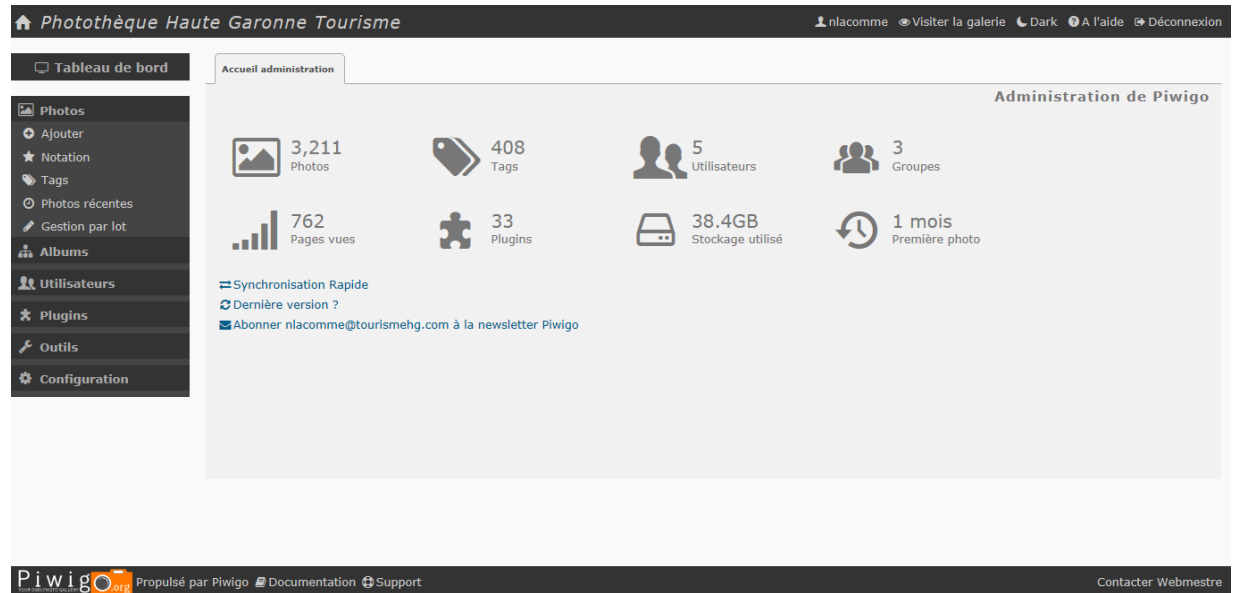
Photothèque Haute Garonne Tourisme

nlacomme Visiter la galerie Dark A l'aide Déconnexion

Tableau de bord

Photos
Ajouter
Notation
Tags
Photos récentes
Gestion par lot
Albums
Utilisateurs
Plugins
Outils
Configuration

Accueil administration

Administration de Piwigo

3,211
Photos

408
Tags

5
Utilisateurs

3
Groupes

762
Pages vues

33
Plugins

38.4GB
Stockage utilisé

1 mois
Première photo

Synchronisation Rapide
Dernière version ?
Abonner nlacomme@tourismehg.com à la newsletter Piwigo

Piwigo.org Propulsé par Piwigo Documentation Support

Contacter Webmestre